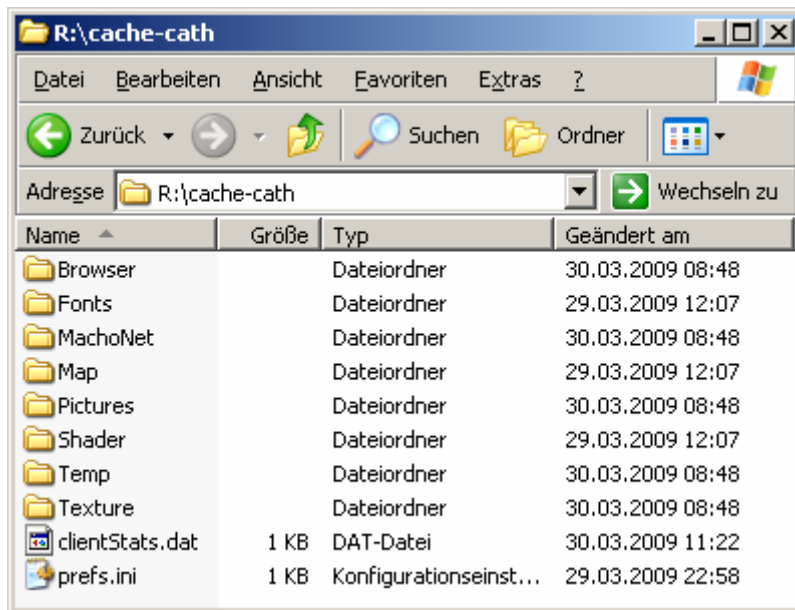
R:\cache-cath

Datei Bearbeiten Ansicht Favoriten Extras ?

Zurück Suchen Ordner

Adresse R:\cache-cath Wechseln zu

| Name | Größe | Typ | Geändert am |
|---|---|---|---|
| Browser | | Dateiordner | 30.03.2009 08:48 |
| Fonts | | Dateiordner | 29.03.2009 12:07 |
| MachoNet | | Dateiordner | 30.03.2009 08:48 |
| Map | | Dateiordner | 29.03.2009 12:07 |
| Pictures | | Dateiordner | 30.03.2009 08:48 |
| Shader | | Dateiordner | 29.03.2009 12:07 |
| Temp | | Dateiordner | 30.03.2009 08:48 |
| Texture | | Dateiordner | 30.03.2009 08:48 |
| clientStats.dat | 1 KB | DAT-Datei | 30.03.2009 11:22 |
| prefs.ini | 1 KB | Konfigurationseinst... | 29.03.2009 22:58 |